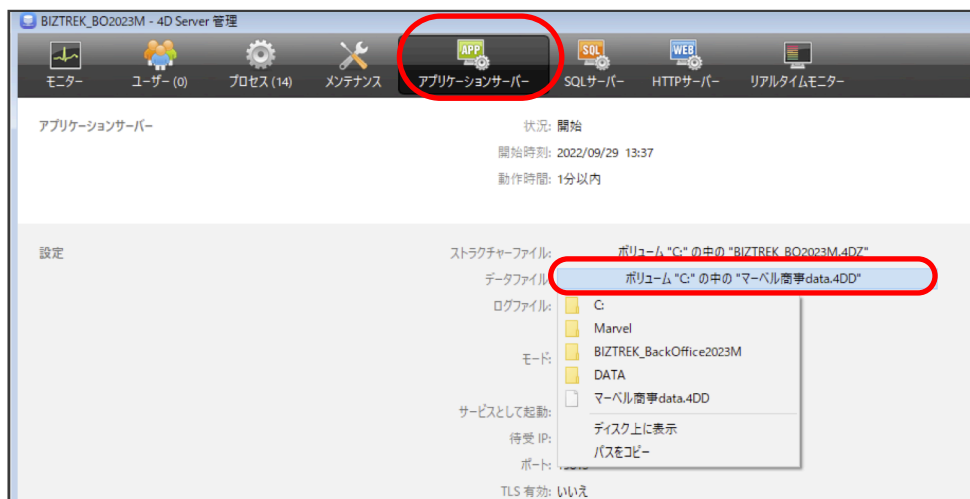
BIZTREK_BO2023M - 4D Server 管理

モニター
ユーザー (0)
プロセス (14)
メンテナンス
APP
アプリケーションサーバー
SQL
SQLサーバー
WEB
HTTPサーバー
リアルタイムモニター

アプリケーションサーバー

状況: 開始
開始時刻: 2022/09/29 13:37
動作時間: 1分以内

設定

ストラクチャーファイル: ボリューム "C:" の中の "BIZTREK_BO2023M.4DZ"
データファイル: ボリューム "C:" の中の "マーベル商事data.4DD"
ログファイル:
モード:
サービスとして起動:
待受 IP:
ポート:
TLS 有効: いいえ

C:
Marvel
BIZTREK_BackOffice2023M
DATA
マーベル商事data.4DD
ディスク上に表示
パスをコピー